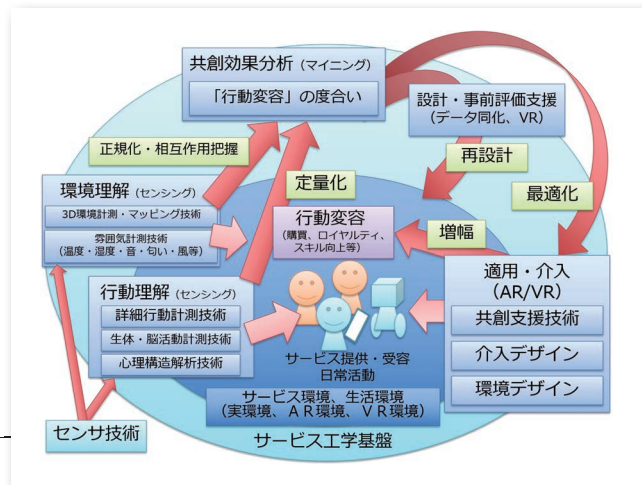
共創効果分析（マイニング）
「行動変容」の度合い

設計・事前評価支援
（データ同化、VR）

正規化・相互作用把握

再設計

最適化

定量化

環境理解（センシング）
3D環境計測・マッピング技術
雰囲気計測技術
（温度・湿度・音・匂い・風等）

行動変容
（購買、ロイヤルティ、スキル向上等）

増幅

行動理解（センシング）
詳細行動計測技術
生体・脳活動計測技術
心理構造解析技術

適用・介入
（AR/VR）
共創支援技術
介入デザイン
環境デザイン

サービス提供・受容
日常活動

サービス環境、生活環境
（実環境、AR環境、VR環境）

センサ技術

サービス工学基盤